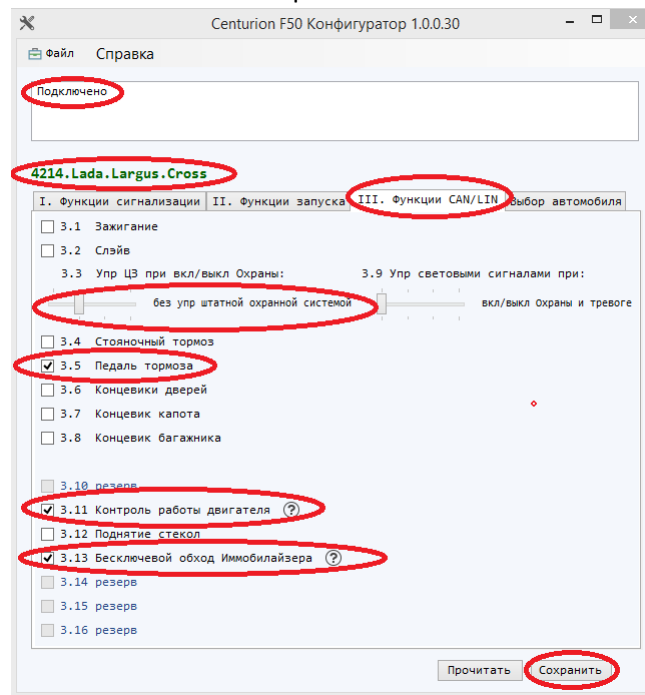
Centurion F50 Конфигуратор 1.0.0.30

Файл Справка

Подключено

4214.Lada.Largus.Cross

I. Функции сигнализации | II. Функции запуска | III. Функции CAN/LIN | Выбор автомобиля

3.1 Зажигание
3.2 Слэйв
3.3 Упр ЦЗ при вкл/выкл Охраны:
без упр штатной охранной системой
3.9 Упр световыми сигналами при:
вкл/выкл Охраны и тревоге
3.4 Стояночный тормоз
3.5 Педаль тормоза
3.6 Концевики дверей
3.7 Концевик капота
3.8 Концевик багажника
3.10 резерв
3.11 Контроль работы двигателя ?
3.12 Поднятие стекол
3.13 Бесключевой обход Иммобилайзера ?
3.14 резерв
3.15 резерв
3.16 резерв

Прочитать Сохранить